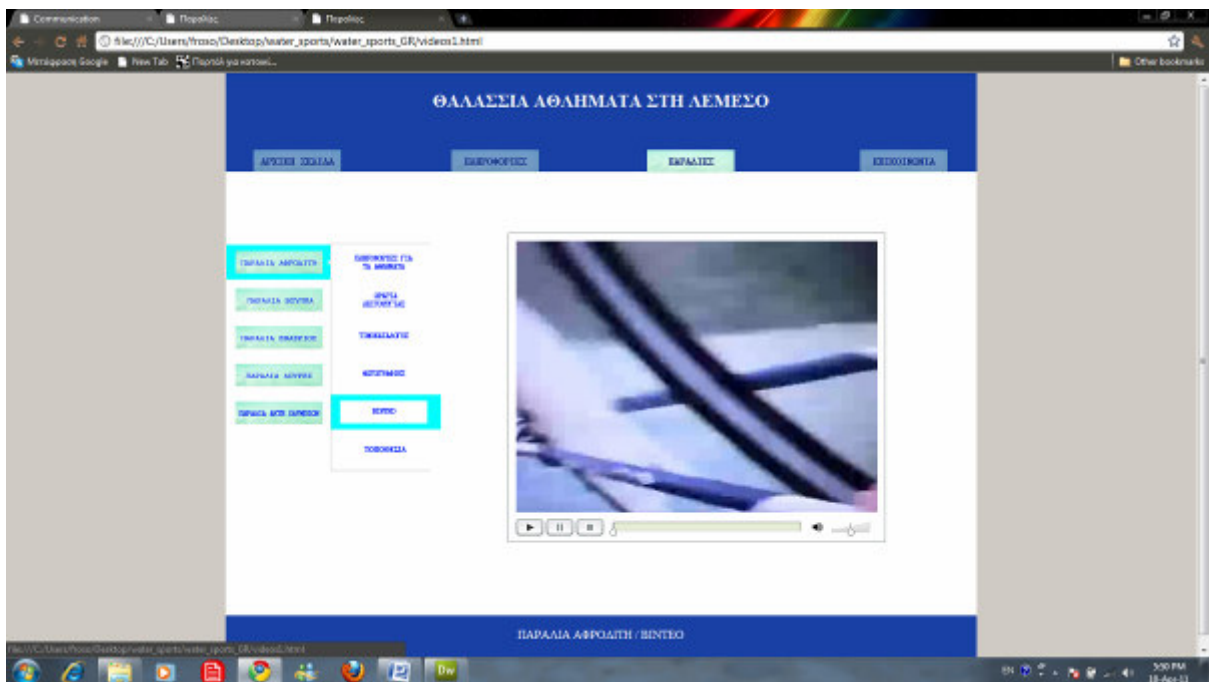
Communication
Παραλίες
Παραλίες

file:///C:/Users/froso/Desktop/water_sports/water_sports_GR/videos1.html
Μετάφραση Google
New Tab
Παρατά για καταν...
Other bookmarks

ΘΑΛΑΣΣΙΑ ΑΘΛΗΜΑΤΑ ΣΤΗ ΛΕΜΕΣΟ

ΑΡΧΙΚΗ ΣΕΛΙΔΑ
ΠΛΗΡΟΦΟΡΙΕΣ
ΠΑΡΑΛΙΕΣ
ΕΠΙΚΟΙΝΩΝΙΑ

ΠΑΡΑΛΙΑ ΑΦΡΟΔΙΤΗ
ΠΑΡΑΛΙΑ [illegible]
ΠΑΡΑΛΙΑ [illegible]
ΠΑΡΑΛΙΑ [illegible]
ΠΑΡΑΛΙΑ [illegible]

ΠΛΗΡΟΦΟΡΙΕΣ ΓΙΑ ΤΑ ΑΘΛΗΜΑΤΑ
ΩΡΑΡΙΑ ΛΕΙΤΟΥΡΓΙΑΣ
ΤΙΜΟΚΑΤΑΛΟΓΟΣ
ΦΩΤΟΓΡΑΦΙΕΣ
ΒΙΝΤΕΟ
ΤΟΠΟΘΕΣΙΑ

ΠΑΡΑΛΙΑ ΑΦΡΟΔΙΤΗ / ΒΙΝΤΕΟ

file:///C:/Users/froso/Desktop/water_sports/water_sports_GR/videos1.html
Dw
EN
5:50 PM
18-Apr-11